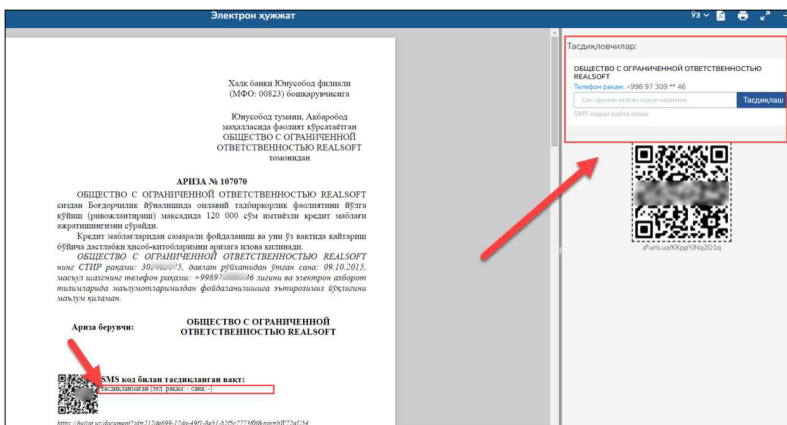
Электрон хужжат

Ўз

Халк банки Юнусобод филиали (МФО: 00823) бошкарувчисига

Юнусобод тумани, Акбаробод махалласида фаолият кўрсатаётган ОБЩЕСТВО С ОГРАНИЧЕННОЙ ОТВЕТСТВЕННОСТЬЮ REALSOFT томонидан

АРИЗА № 107070

ОБЩЕСТВО С ОГРАНИЧЕННОЙ ОТВЕТСТВЕННОСТЬЮ REALSOFT сиздан Боғдорчилик йўналишида оилавий тадбиркорлик фаолиятини йўлга қўйиш (ривожлантириш) максадида 120 000 сўм имтиёзли кредит маблағи ажратилишини сўрайди.

Кредит маблағларидан самарали фойдаланиш ва уни ўз вақтида қайтариш бўйича дастлабки ҳисоб-китобларимни аризага илова қилинади.

ОБЩЕСТВО С ОГРАНИЧЕННОЙ ОТВЕТСТВЕННОСТЬЮ REALSOFT нинг СТИР рақами: 30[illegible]5, давлат рўйхатидан ўтган сана: 09.10.2015, масъул шахснинг телефон рақами: +9989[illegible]6 лигини ва электрон ахборот тизимларида маълумотларимиздан фойдаланилишига эътирозимиз йўқлигини маълум қиламан.

Ариза берувчи:

ОБЩЕСТВО С ОГРАНИЧЕННОЙ ОТВЕТСТВЕННОСТЬЮ REALSOFT

SMS код билан тасдиқланган вақт:
тасдиқланмаган (тел. рақам - сана - )

https://hujjat.uz/document?id=212de699-12da-49f1-8e51-b2f5c7273f0f&numbl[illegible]

Тасдиқловчилар:

ОБЩЕСТВО С ОГРАНИЧЕННОЙ ОТВЕТСТВЕННОСТЬЮ REALSOFT
Телефон рақам: +998 97 309 ** 46

Смс орқали келган кодни киритинг

Тасдиқлаш

SMS кодни қайта олиш

dFurls.uz/KKppYINq2D1q